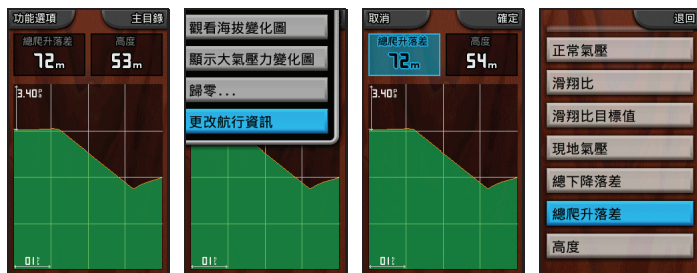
功能選項
主目錄
總爬升落差
72m
高度
53m
3.40
01

觀看海拔變化圖
顯示大氣壓力變化圖
歸零...
更改航行資訊
01

取消
確定
總爬升落差
72m
高度
54m
3.40
01

退回
正常氣壓
滑翔比
滑翔比目標值
現地氣壓
總下降落差
總爬升落差
高度